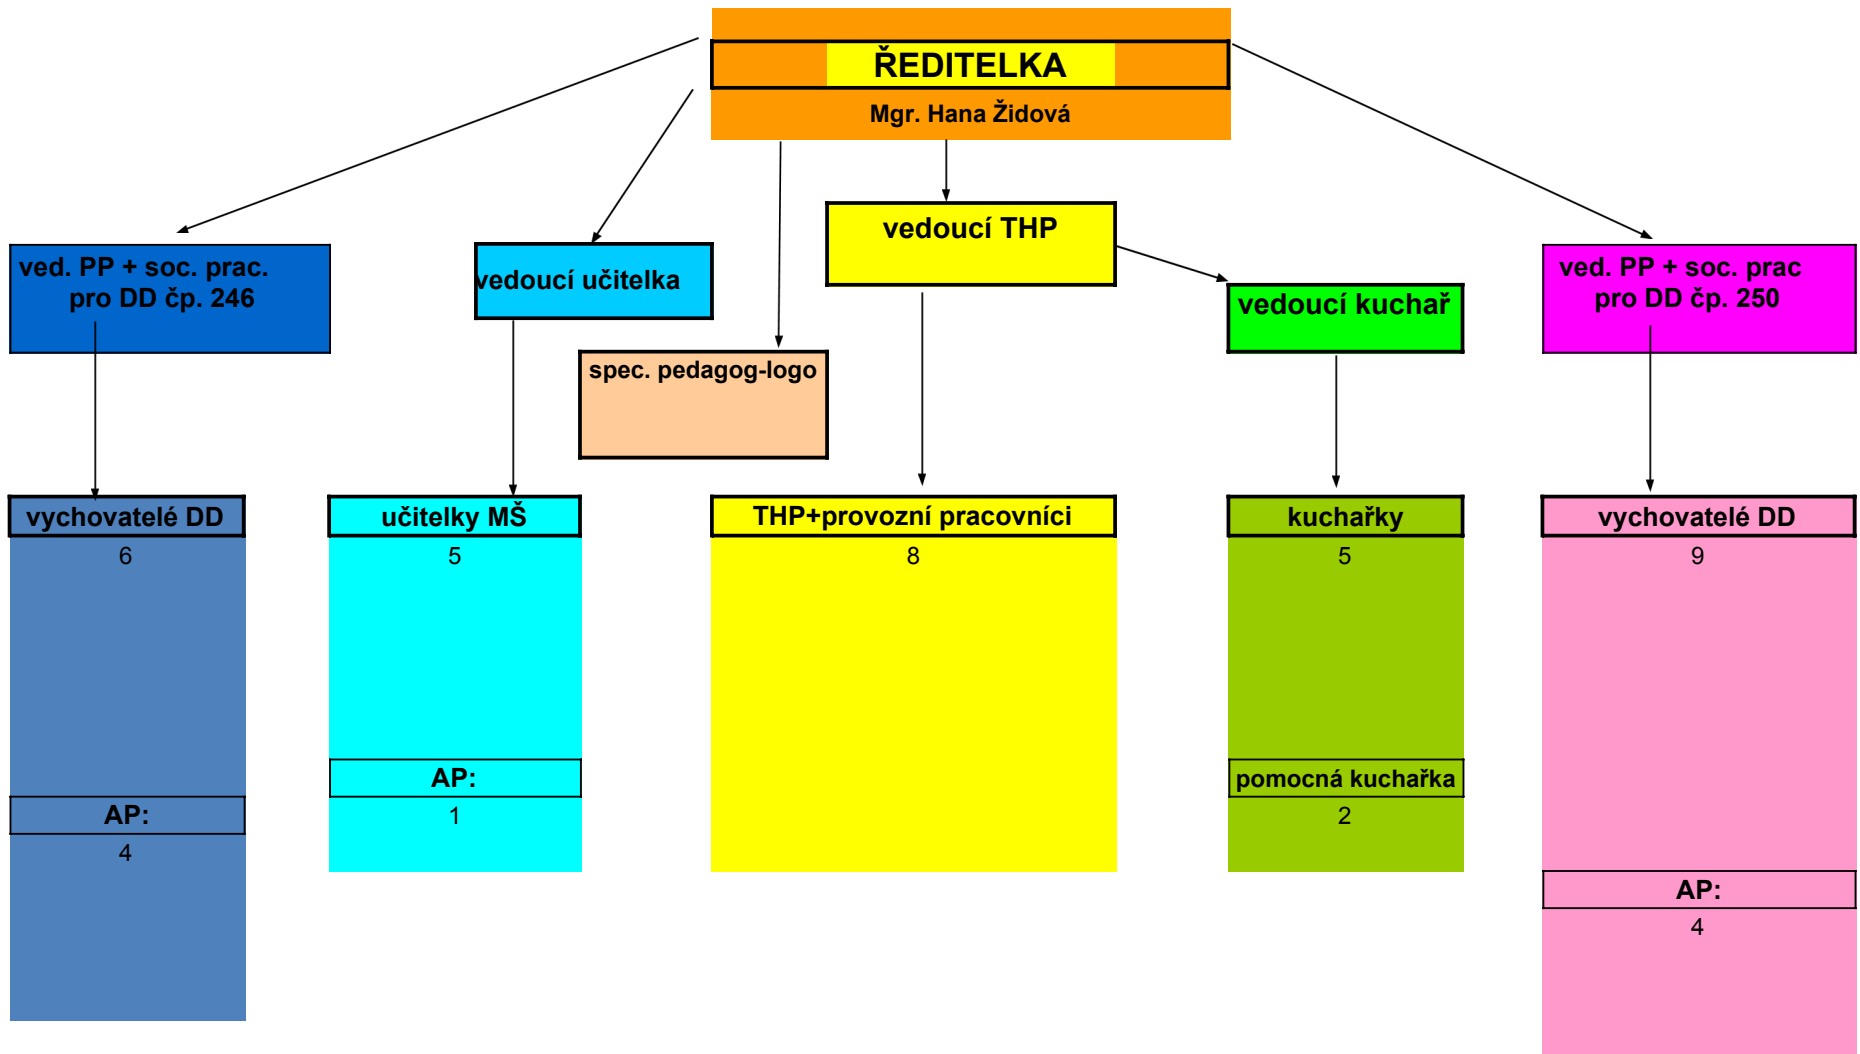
ŘEDITELKA
Mgr. Hana Židová

ved. PP + soc. prac. pro DD čp. 246

vedoucí učitelka

spec. pedagog-logo

vedoucí THP

vedoucí kuchař

ved. PP + soc. prac pro DD čp. 250

vychovatelé DD
6
AP:
4

učitelky MŠ
5
AP:
1

THP+provozní pracovníci
8

kuchařky
5
pomocná kuchařka
2

vychovatelé DD
9
AP:
4